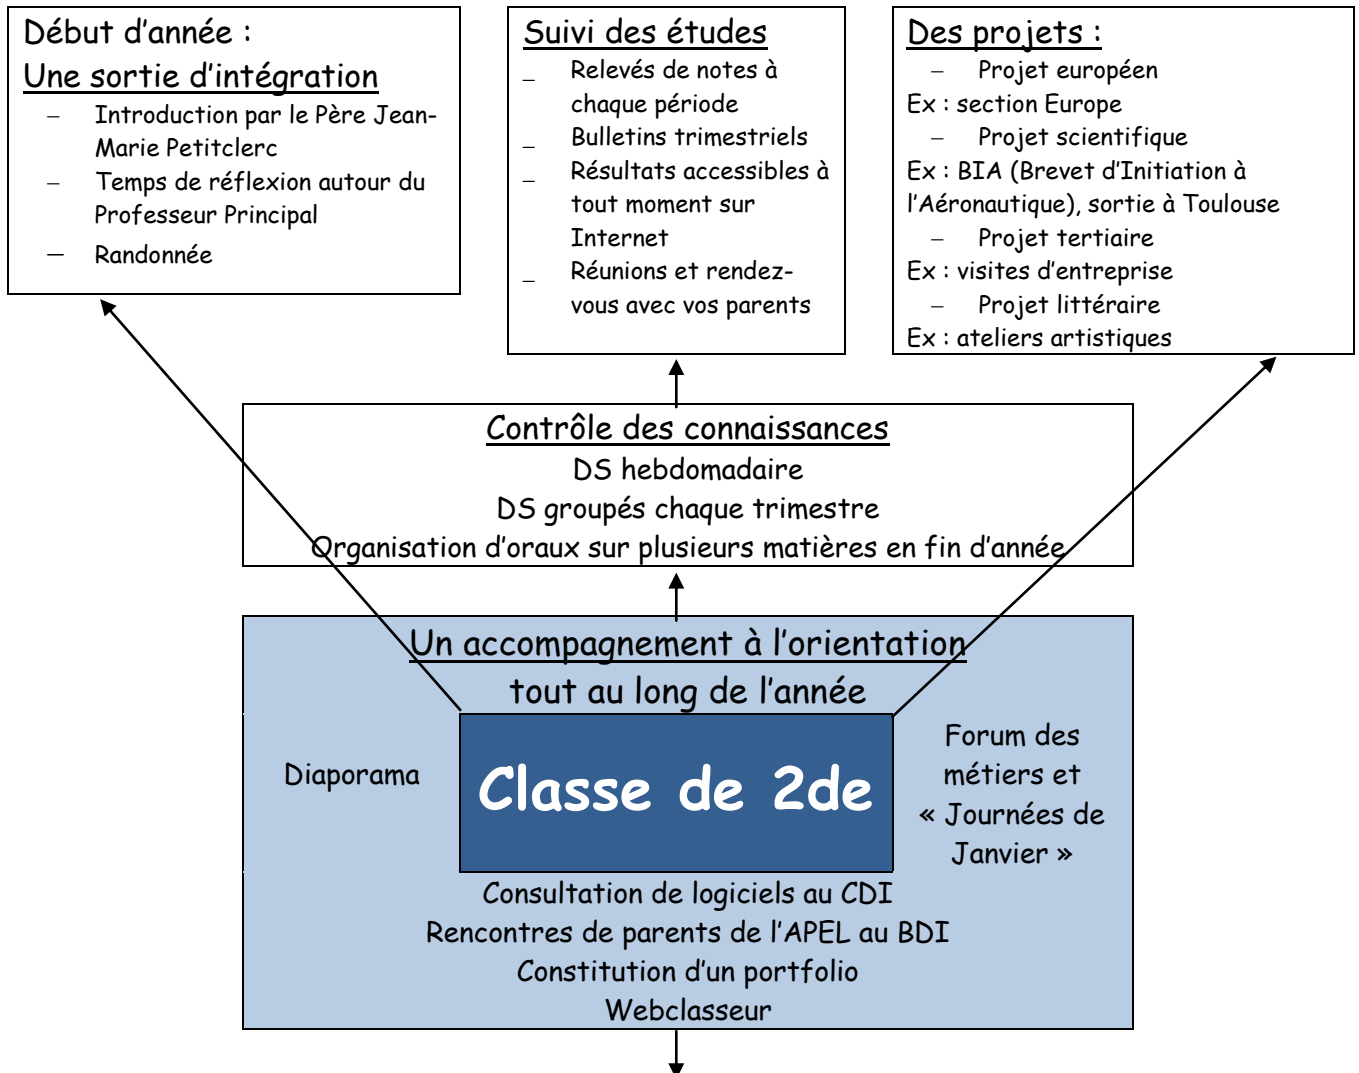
Début d'année :
Une sortie d'intégration

– Introduction par le Père Jean-Marie Petitclerc
– Temps de réflexion autour du Professeur Principal
– Randonnée

Suivi des études

– Relevés de notes à chaque période
– Bulletins trimestriels
– Résultats accessibles à tout moment sur Internet
– Réunions et rendez-vous avec vos parents

Des projets :

– Projet européen
Ex : section Europe
– Projet scientifique
Ex : BIA (Brevet d'Initiation à l'Aéronautique), sortie à Toulouse
– Projet tertiaire
Ex : visites d'entreprise
– Projet littéraire
Ex : ateliers artistiques

Contrôle des connaissances
DS hebdomadaire
DS groupés chaque trimestre
Organisation d'oraux sur plusieurs matières en fin d'année

Un accompagnement à l'orientation
tout au long de l'année

Diaporama

Classe de 2de

Forum des métiers et « Journées de Janvier »

Consultation de logiciels au CDI
Rencontres de parents de l'APEL au BDI
Constitution d'un portfolio
Webclasseur